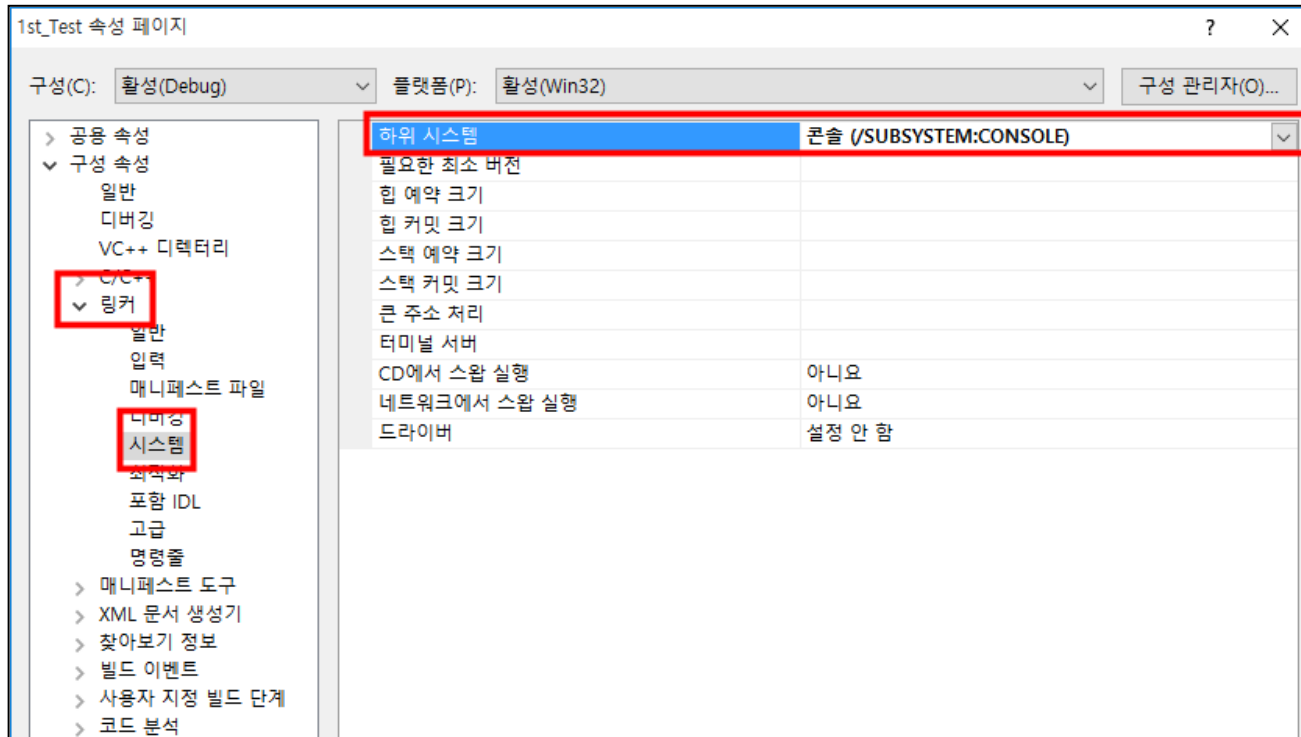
1st_Test 속성 페이지

?

구성(C): 활성(Debug)

플랫폼(P): 활성(Win32)

구성 관리자(O)...

공용 속성
구성 속성
일반
디버깅
VC++ 디렉터리
C/C++
링커
일반
입력
매니페스트 파일
디버깅
시스템
최적화
포함 IDL
고급
명령줄
매니페스트 도구
XML 문서 생성기
찾아보기 정보
빌드 이벤트
사용자 지정 빌드 단계
코드 분석

| | |
|---|---|
| 하위 시스템 | 콘솔 (/SUBSYSTEM:CONSOLE) |
| 필요한 최소 버전 | |
| 힙 예약 크기 | |
| 힙 커밋 크기 | |
| 스택 예약 크기 | |
| 스택 커밋 크기 | |
| 큰 주소 처리 | |
| 터미널 서버 | |
| CD에서 스왑 실행 | 아니요 |
| 네트워크에서 스왑 실행 | 아니요 |
| 드라이버 | 설정 안 함 |